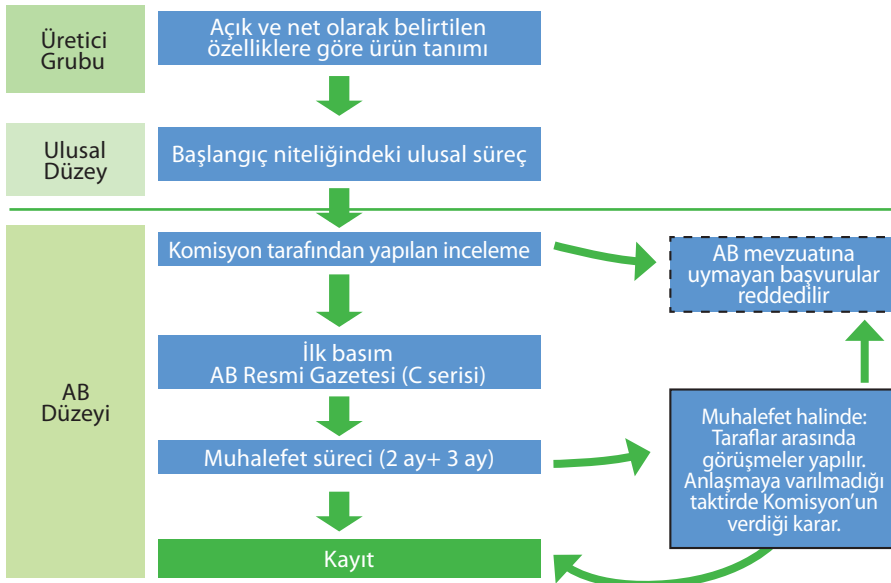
Üretici Grubu

Açık ve net olarak belirtilen özelliklere göre ürün tanımı

Ulusal Düzey

Başlangıç niteliğindeki ulusal süreç

AB Düzeyi

Komisyon tarafından yapılan inceleme

AB mevzuatına uymayan başvurular reddedilir

İlk basım AB Resmi Gazetesi (C serisi)

Muhalefet süreci (2 ay+ 3 ay)

Muhalefet halinde: Taraflar arasında görüşmeler yapılır. Anlaşmaya varılmadığı taktirde Komisyon'un verdiği karar.

Kayıt